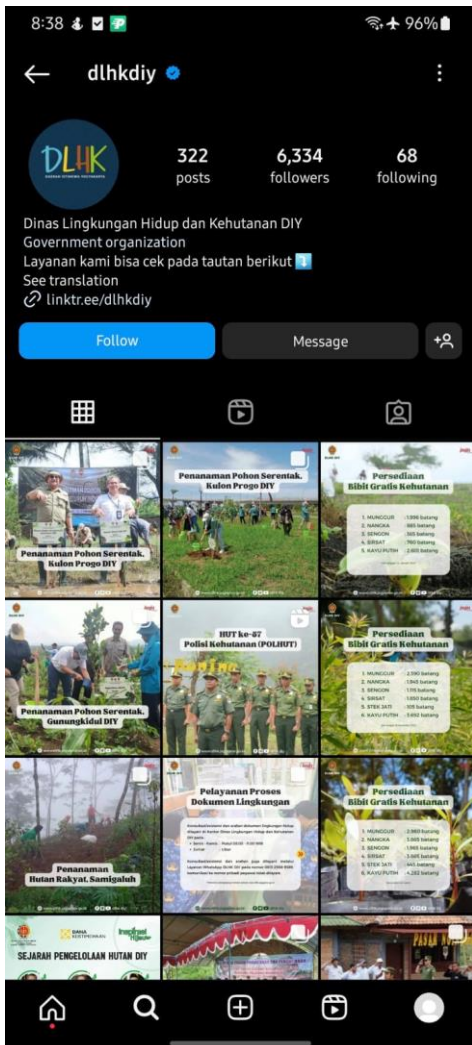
8:38 96%

dlhkdiy

DLHK

322 posts
6,334 followers
68 following

Dinas Lingkungan Hidup dan Kehutanan DIY
Government organization
Layanan kami bisa cek pada tautan berikut ⬇️
See translation
linktr.ee/dlhkdiy

Follow
Message

Penanaman Pohon Serentak. Kulon Progo DIY

Penanaman Pohon Serentak. Kulon Progo DIY

Persediaan Bibit Gratis Kehutanan
1. MUNGGUR : 1.998 batang
2. NANGKA : 880 batang
3. SENGON : 305 batang
4. SIRSAT : 760 batang
5. KAYU PUTIH : 2.605 batang

Penanaman Pohon Serentak. Gunungkidul DIY

HUT ke-57 Polisi Kehutanan (POLHUT)

Persediaan Bibit Gratis Kehutanan
1. MUNGGUR : 2.590 batang
2. NANGKA : 1.845 batang
3. SENGON : 170 batang
4. SIRSAT : 1.650 batang
5. STEK JATI : 305 batang
6. KAYU PUTIH : 3.650 batang

Penanaman Hutan Rakyat, Samigaluh

Pelayanan Proses Dokumen Lingkungan

Persediaan Bibit Gratis Kehutanan
1. MUNGGUR : 2.960 batang
2. NANGKA : 1.870 batang
3. SENGON : 1.965 batang
4. SIRSAT : 3.605 batang
5. STEK JATI : 445 batang
6. KAYU PUTIH : 4.283 batang

DANA KEISTIMEWAAN
Inspirasi
SEJARAH PENGELOLAAN HUTAN DIY